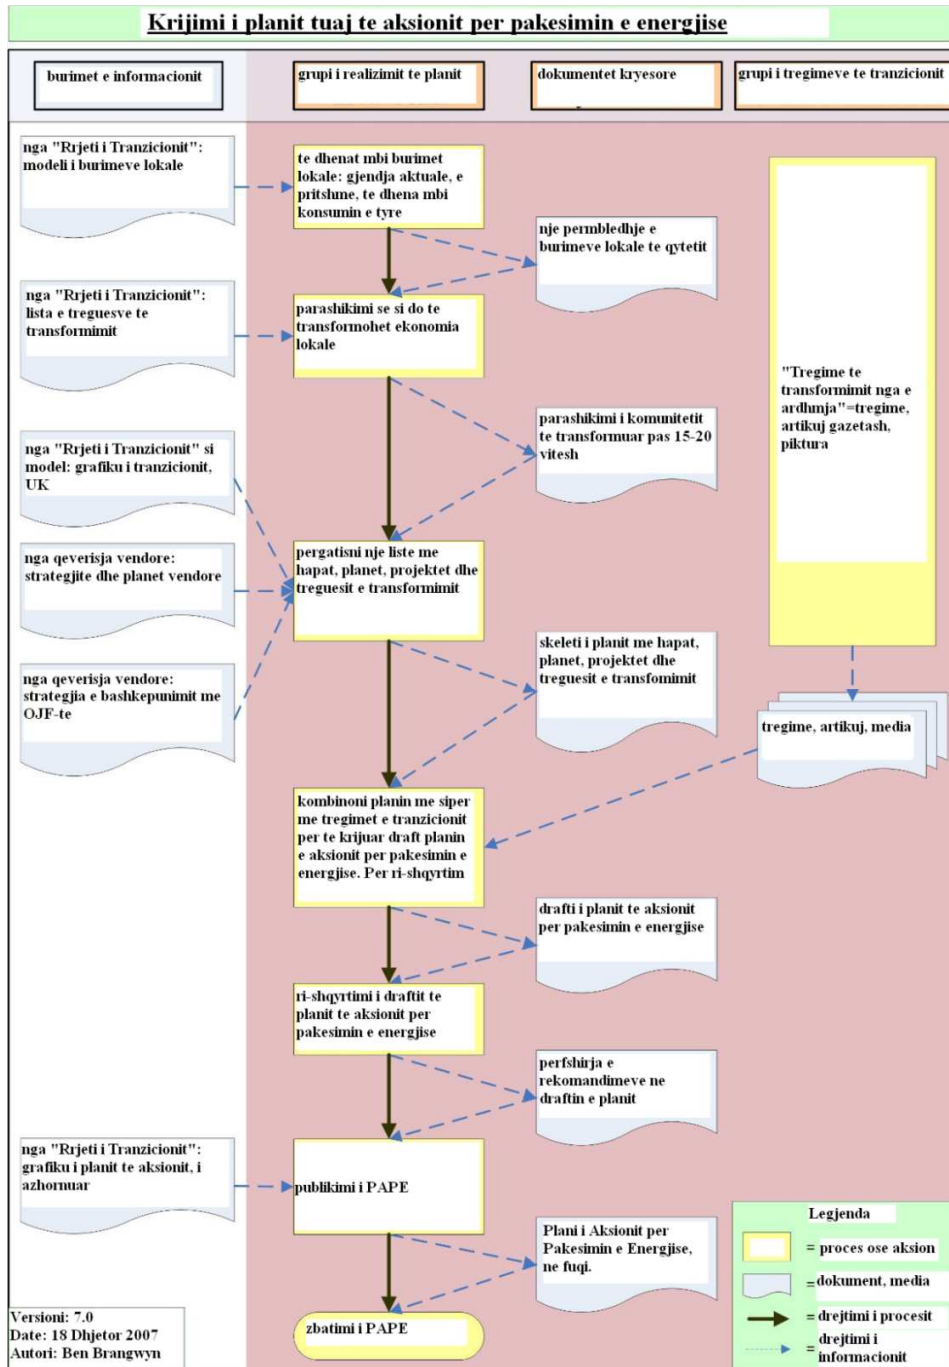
Krijimi i planit tuaj te aksionit per pakesimin e energjise

burimet e informacionit

grupi i realizimit te planit

dokumentet kryesore

grupi i tregimeve te tranzicionit

nga "Rrjeti i Tranzicionit": modeli i burimeve lokale

te dhenat mbi burimet lokale: gjendja aktuale, e pritshme, te dhena mbi konsumin e tyre

nje permbledhje e burimeve lokale te qytetit

nga "Rrjeti i Tranzicionit": lista e treguesve te transformimit

parashikimi se si do te transformohet ekonomia lokale

"Tregime te transformimit nga e ardhmja"=tregime, artikuj gazetash, piktura

parashikimi i komunitetit te transformuar pas 15-20 vitesh

nga "Rrjeti i Tranzicionit" si model: grafiku i tranzicionit, UK

nga qeverisja vendore: strategjite dhe planet vendore

pergatisni nje liste me hapat, planet, projektet dhe treguesit e transformimit

nga qeverisja vendore: strategjia e bashkepunimit me OJF-te

skeleti i planit me hapat, planet, projektet dhe treguesit e transfomimit

tregime, artikuj, media

kombinoni planin me siper me tregimet e tranzicionit per te krijuar draft planin e aksionit per pakesimin e energjise. Per ri-shqyrtim

drafti i planit te aksionit per pakesimin e energjise

ri-shqyrtimi i draftit te planit te aksionit per pakesimin e energjise

perfshirja e rekomandimeve ne draftin e planit

nga "Rrjeti i Tranzicionit": grafiku i planit te aksionit, i azhornuar

publikimi i PAPE

Plani i Aksionit per Pakesimin e Energjise, ne fuqi.

Legjenda

= proces ose aksion

= dokument, media

= drejtimi i procesit

= drejtimi i informacionit

Versioni: 7.0
Date: 18 Dhjetor 2007
Autori: Ben Brangwyn

zbatimi i PAPE